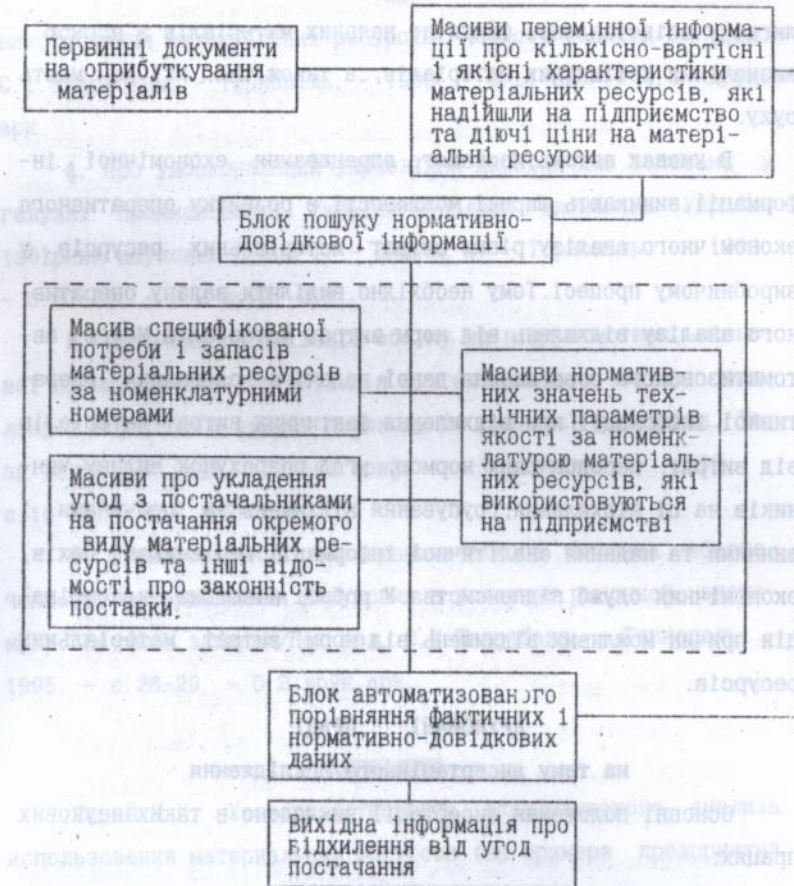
Первинні документи на оприбуткування матеріалів

Масиви перемінної інформації про кількісно-вартісні і якісні характеристики матеріальних ресурсів, які надійшли на підприємство та діючі ціни на матеріальні ресурси

Блок пошуку нормативно-довідкової інформації

Масив специфікованої потреби і запасів матеріальних ресурсів за номенклатурними номерами

Масиви нормативних значень технічних параметрів якості за номенклатурою матеріальних ресурсів, які використовуються на підприємстві

Масиви про укладення угод з постачальниками на постачання окремого виду матеріальних ресурсів та інші відомості про законність поставки.

Блок автоматизованого порівняння фактичних і нормативно-довідкових даних

Вихідна інформація про відхилення від угод постачання